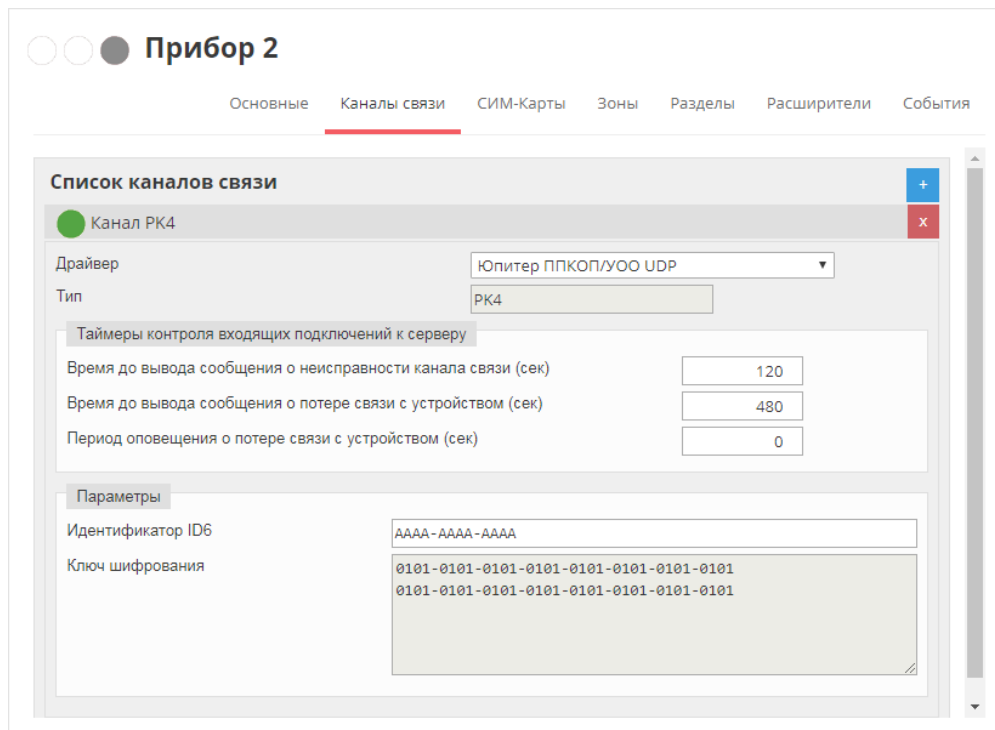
Прибор 2

Основные | Каналы связи | СИМ-Карты | Зоны | Разделы | Расширители | События

Список каналов связи
+
Канал РК4
x

Драйвер
Юпитер ППКОП/УОО UDP
Тип
РК4

Таймеры контроля входящих подключений к серверу
Время до вывода сообщения о неисправности канала связи (сек)
120
Время до вывода сообщения о потере связи с устройством (сек)
480
Период оповещения о потере связи с устройством (сек)
0

Параметры
Идентификатор ID6
AAAA-AAAA-AAAA
Ключ шифрования
0101-0101-0101-0101-0101-0101-0101-0101
0101-0101-0101-0101-0101-0101-0101-0101